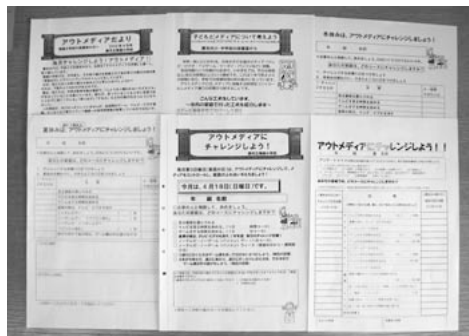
アウトメディアだより

毎月チャレンジしよう!アウトメディア!

子どもとメディアについて考えよう

こんな日本をしています。

今月は、アウトメディアにチャレンジしましょう!

今月は、アウトメディアにチャレンジしましょう!

アウトメディアにチャレンジしよう!

今月は、4月18日(日曜日)です。

年　組　名前

アウトメディアにチャレンジしよう!!

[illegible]